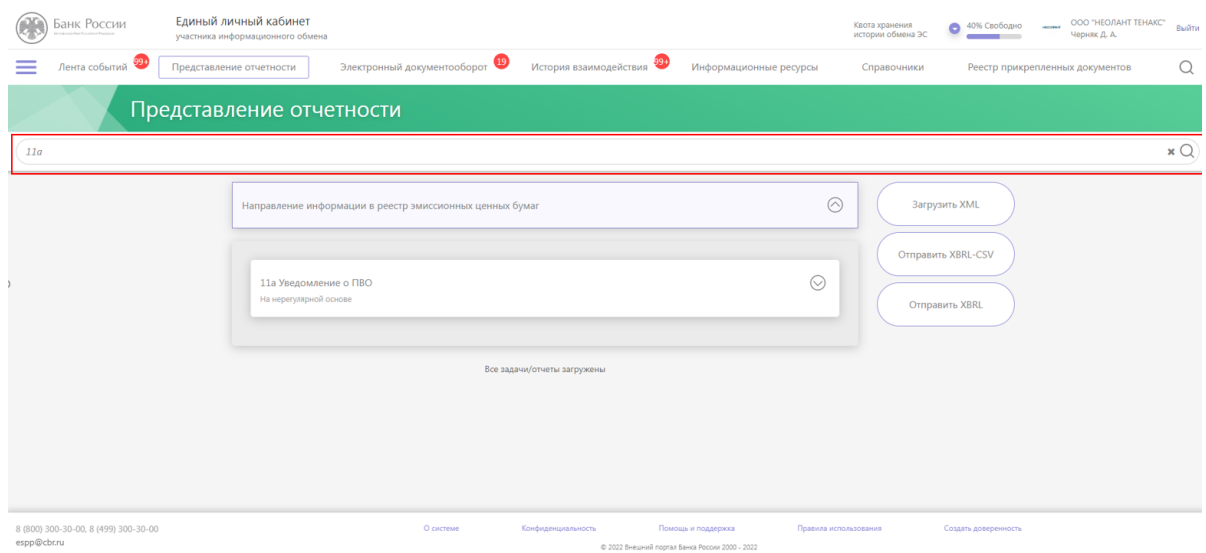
Банк России

Единый личный кабинет
участника информационного обмена

Квота хранения истории обмена ЭС

40% Свободно

ООО "НЕОЛАНТ ТЕНАКС"
Черняк Д. А.

Выйти

Лента событий 99+

Представление отчетности

Электронный документооборот 19

История взаимодействия 99+

Информационные ресурсы

Справочники

Реестр прикрепленных документов

Представление отчетности

11а

Направление информации в реестр эмиссионных ценных бумаг

Загрузить XML

Отправить XBRL-CSV

Отправить XBRL

11а Уведомление о ПВО
На нерегулярной основе

Все задачи/отчеты загружены

8 (800) 300-30-00, 8 (499) 300-30-00
espp@cbr.ru

О системе

Конфиденциальность

Помощь и поддержка

Правила использования

Создать доверенность

© 2022 Внешний портал Банка России 2000 - 2022